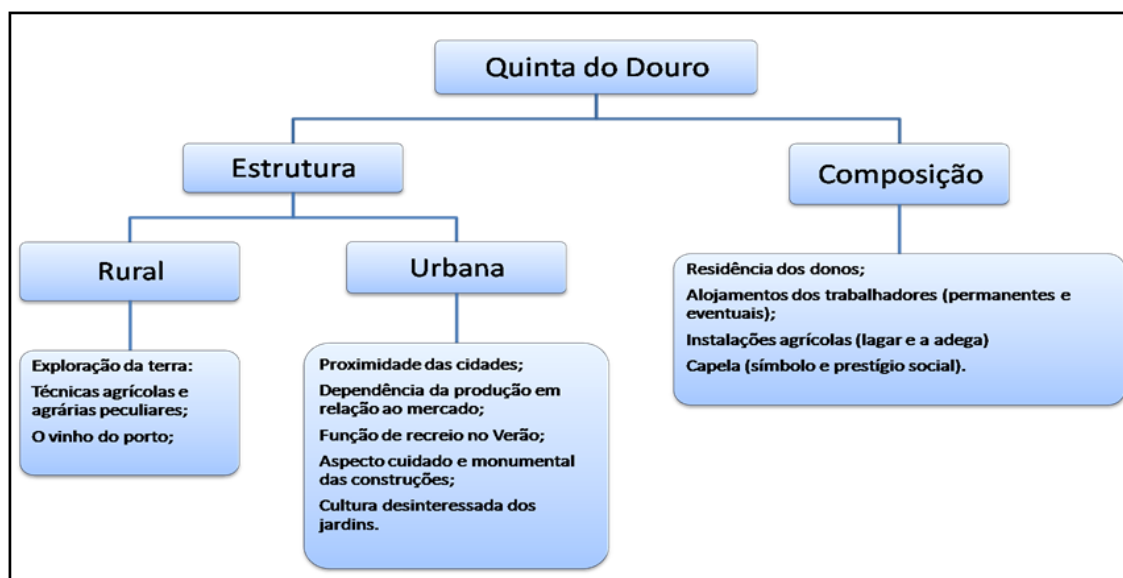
Quinta do Douro

Estrutura

Composição

Rural

Urbana

Exploração da terra:

Técnicas agrícolas e agrárias peculiares;

O vinho do porto;

Proximidade das cidades;

Dependência da produção em relação ao mercado;

Função de recreio no Verão;

Aspecto cuidado e monumental das construções;

Cultura desinteressada dos jardins.

Residência dos donos;

Alojamentos dos trabalhadores (permanentes e eventuais);

Instalações agrícolas (lagar e a adega)

Capela (símbolo e prestígio social).